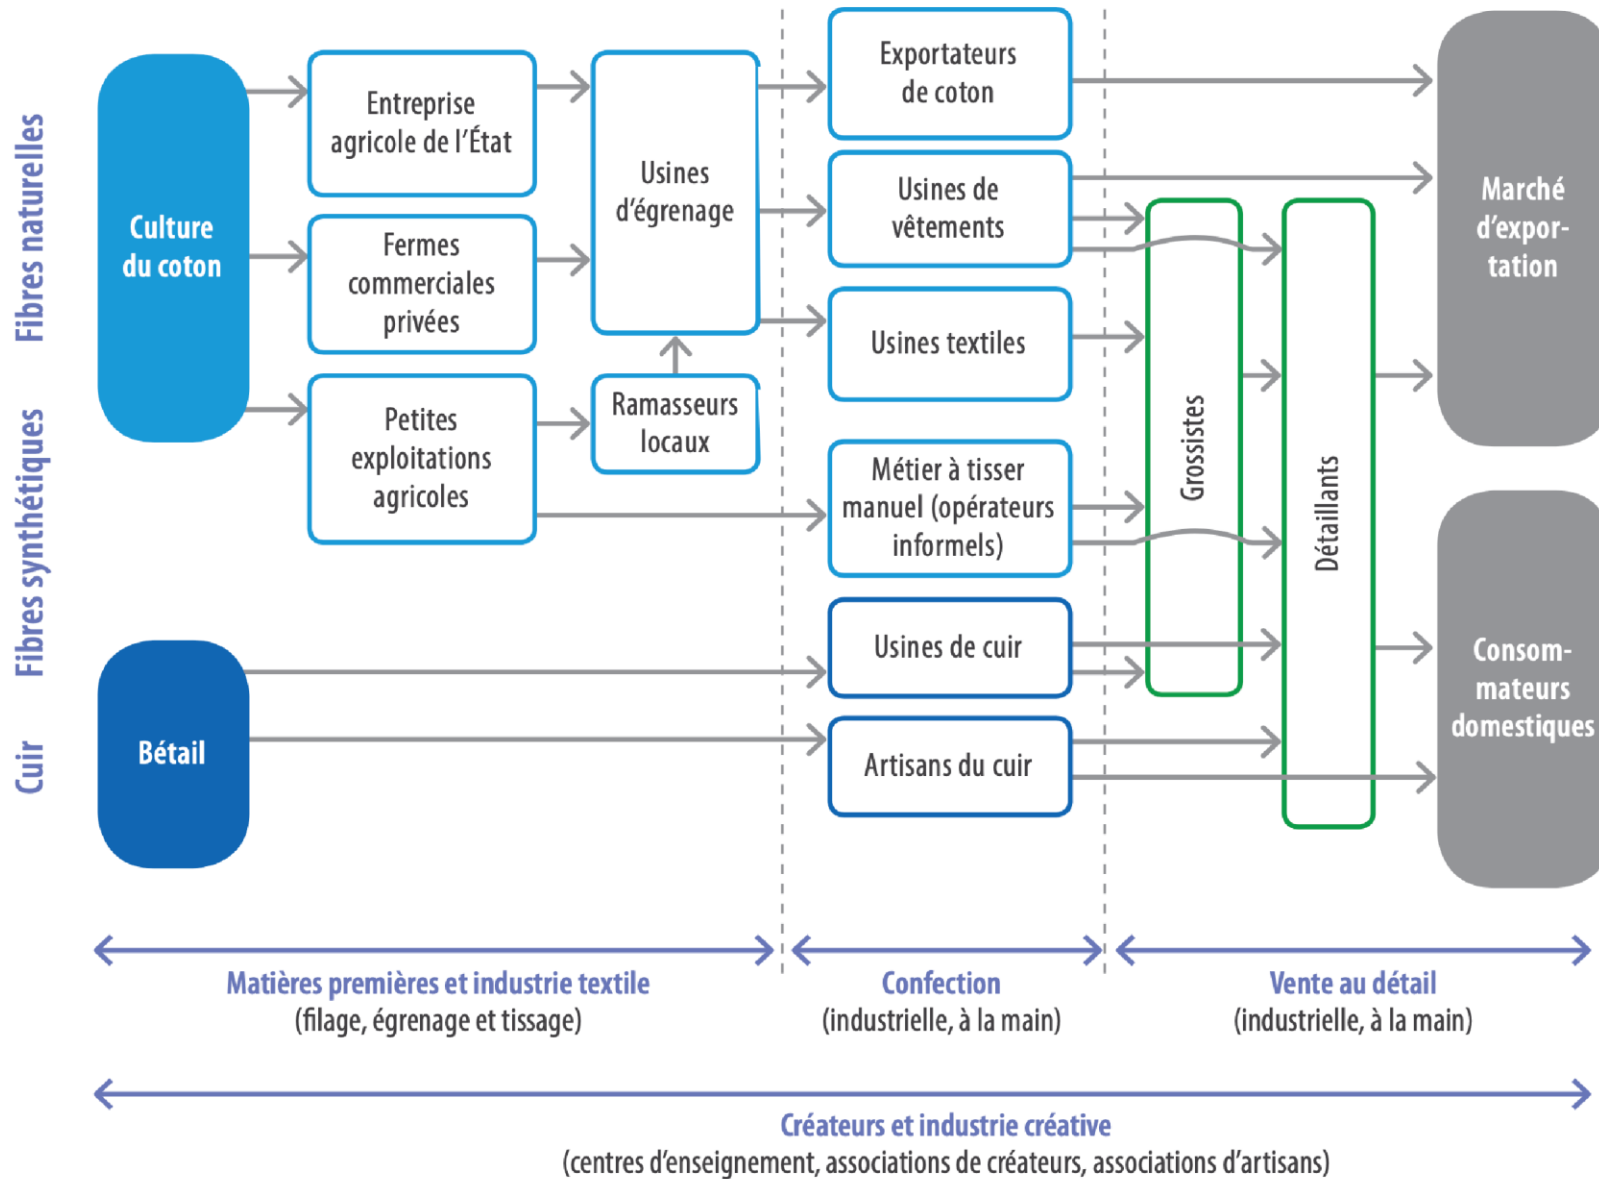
Fibres naturelles

Fibres synthétiques

Cuir

Culture du coton

Bétail

Entreprise agricole de l'État

Fermes commerciales privées

Petites exploitations agricoles

Usines d'égrenage

Ramasseurs locaux

Exportateurs de coton

Usines de vêtements

Usines textiles

Métier à tisser manuel (opérateurs informels)

Usines de cuir

Artisans du cuir

Grossistes

Détaillants

Marché d'exportation

Consommateurs domestiques

Matières premières et industrie textile
(filage, égrenage et tissage)

Confection
(industrielle, à la main)

Vente au détail
(industrielle, à la main)

Créateurs et industrie créative
(centres d'enseignement, associations de créateurs, associations d'artisans)